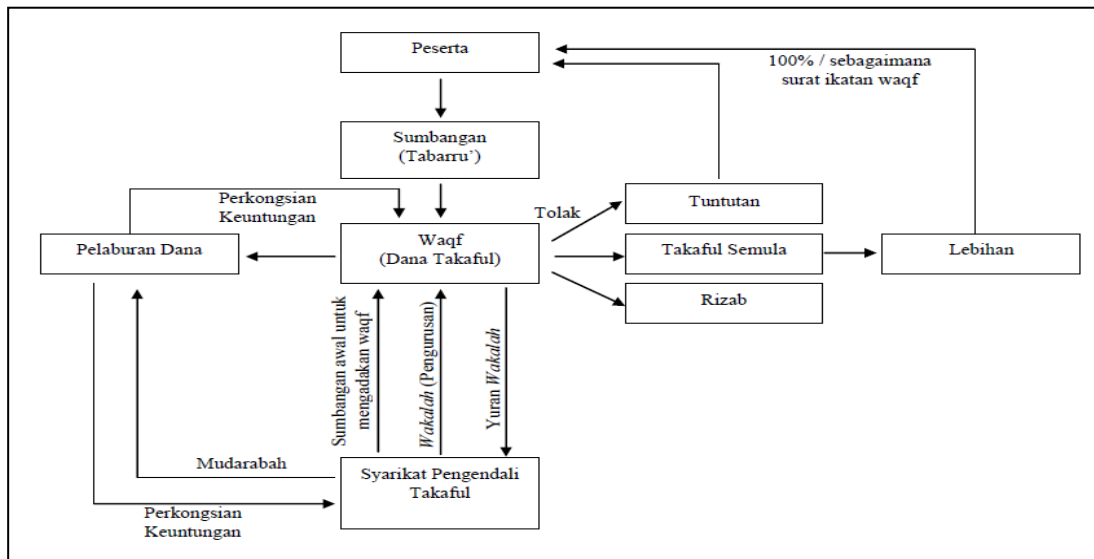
Peserta

100% / sebagaimana surat ikatan waqf

Sumbangan (Tabarru')

Perkongsian Keuntungan

Tolak

Tuntutan

Pelaburan Dana

Waqf (Dana Takaful)

Takaful Semula

Lebihan

Rizab

Sumbangan awal untuk mengadakan waqf

Wakalah (Pengurusan)

Yuran Wakalah

Mudarabah

Syarikat Pengendali Takaful

Perkongsian Keuntungan